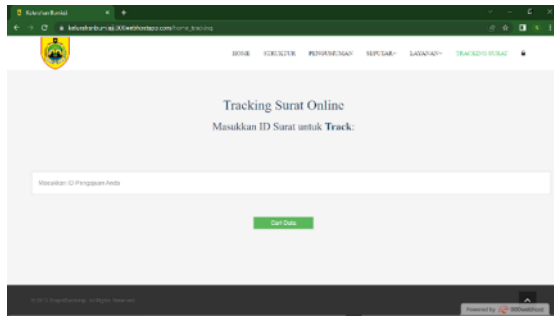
Kelurahan Bumiaji

kelurahanbumiaji.000webhostapp.com/home_tracking

HOME STRUKTUR PENGUMUMAN SEPUTAR LAYANAN TRACKING SURAT

Tracking Surat Online

Masukkan ID Surat untuk **Track**:

Masukkan ID Pengajuan Anda

Cari Data

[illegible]

Powered by 000webhost